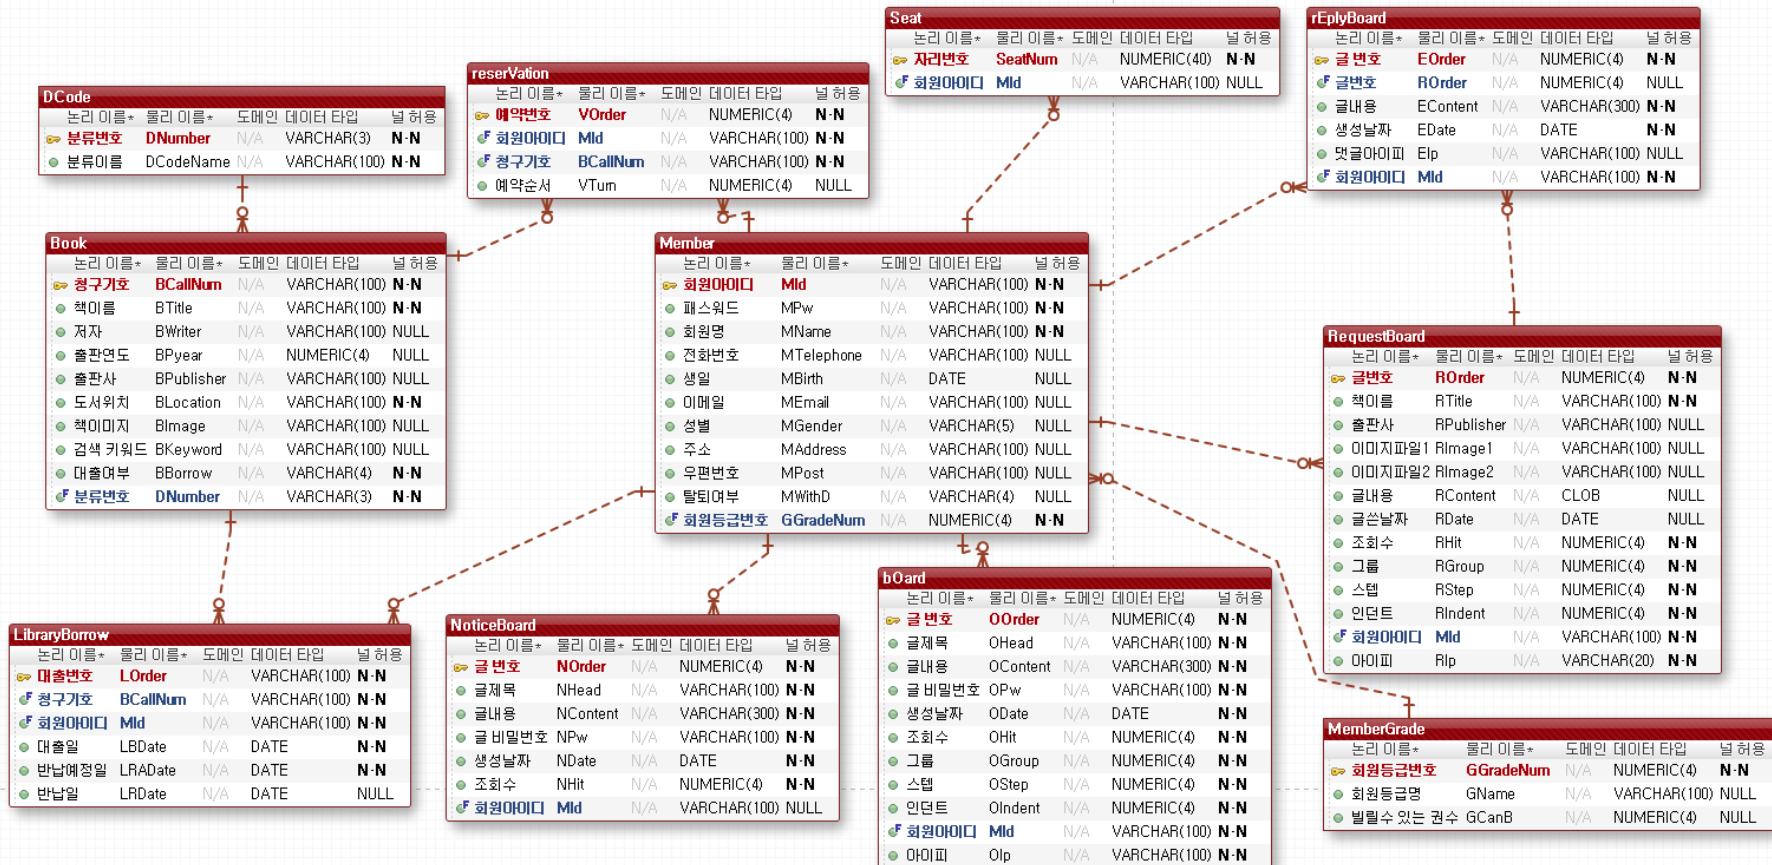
DCode

| 논리 이름 | 물리 이름 | 도메인 | 데이터 타입 | 널 허용 |
|---|---|---|---|---|
| 분류번호 | DNumber | N/A | VARCHAR(3) | N-N |
| 분류이름 | DCodeName | N/A | VARCHAR(100) | N-N |

reserVation

| 논리 이름 | 물리 이름 | 도메인 | 데이터 타입 | 널 허용 |
|---|---|---|---|---|
| 예약번호 | VOrder | N/A | NUMERIC(4) | N-N |
| 회원아이디 | MId | N/A | VARCHAR(100) | N-N |
| 청구기호 | BCallNum | N/A | VARCHAR(100) | N-N |
| 예약순서 | VTurn | N/A | NUMERIC(4) | NULL |

Seat

| 논리 이름 | 물리 이름 | 도메인 | 데이터 타입 | 널 허용 |
|---|---|---|---|---|
| 자리번호 | SeatNum | N/A | NUMERIC(40) | N-N |
| 회원아이디 | MId | N/A | VARCHAR(100) | NULL |

rEplyBoard

| 논리 이름 | 물리 이름 | 도메인 | 데이터 타입 | 널 허용 |
|---|---|---|---|---|
| 글 번호 | EOrder | N/A | NUMERIC(4) | N-N |
| 글번호 | ROrder | N/A | NUMERIC(4) | NULL |
| 글내용 | EContent | N/A | VARCHAR(300) | N-N |
| 생성날짜 | EDate | N/A | DATE | N-N |
| 댓글아이피 | EIp | N/A | VARCHAR(100) | NULL |
| 회원아이디 | MId | N/A | VARCHAR(100) | N-N |

Book

| 논리 이름 | 물리 이름 | 도메인 | 데이터 타입 | 널 허용 |
|---|---|---|---|---|
| 청구기호 | BCallNum | N/A | VARCHAR(100) | N-N |
| 책이름 | BTitle | N/A | VARCHAR(100) | N-N |
| 저자 | BWriter | N/A | VARCHAR(100) | NULL |
| 출판연도 | BPyear | N/A | NUMERIC(4) | NULL |
| 출판사 | BPublisher | N/A | VARCHAR(100) | NULL |
| 도서위치 | BLocation | N/A | VARCHAR(100) | N-N |
| 책이미지 | BImage | N/A | VARCHAR(100) | NULL |
| 검색 키워드 | BKeyword | N/A | VARCHAR(100) | NULL |
| 대출여부 | BBorrow | N/A | VARCHAR(4) | N-N |
| 분류번호 | DNumber | N/A | VARCHAR(3) | N-N |

Member

| 논리 이름 | 물리 이름 | 도메인 | 데이터 타입 | 널 허용 |
|---|---|---|---|---|
| 회원아이디 | MId | N/A | VARCHAR(100) | N-N |
| 패스워드 | MPw | N/A | VARCHAR(100) | N-N |
| 회원명 | MName | N/A | VARCHAR(100) | N-N |
| 전화번호 | MTelephone | N/A | VARCHAR(100) | NULL |
| 생일 | MBirth | N/A | DATE | NULL |
| 이메일 | MEmail | N/A | VARCHAR(100) | NULL |
| 성별 | MGender | N/A | VARCHAR(5) | NULL |
| 주소 | MAddress | N/A | VARCHAR(100) | NULL |
| 우편번호 | MPost | N/A | VARCHAR(100) | NULL |
| 탈퇴여부 | MWithD | N/A | VARCHAR(4) | NULL |
| 회원등급번호 | GGradeNum | N/A | NUMERIC(4) | N-N |

RequestBoard

| 논리 이름 | 물리 이름 | 도메인 | 데이터 타입 | 널 허용 |
|---|---|---|---|---|
| 글번호 | ROrder | N/A | NUMERIC(4) | N-N |
| 책이름 | RTitle | N/A | VARCHAR(100) | N-N |
| 출판사 | RPublisher | N/A | VARCHAR(100) | NULL |
| 이미지파일1 | RImage1 | N/A | VARCHAR(100) | NULL |
| 이미지파일2 | RImage2 | N/A | VARCHAR(100) | NULL |
| 글내용 | RContent | N/A | CLOB | NULL |
| 글쓴날자 | RDate | N/A | DATE | NULL |
| 조회수 | RHit | N/A | NUMERIC(4) | N-N |
| 그룹 | RGroup | N/A | NUMERIC(4) | N-N |
| 스텝 | RStep | N/A | NUMERIC(4) | N-N |
| 인덴트 | RIndent | N/A | NUMERIC(4) | N-N |
| 회원아이디 | MId | N/A | VARCHAR(100) | N-N |
| 아이피 | RIp | N/A | VARCHAR(20) | N-N |

LibraryBorrow

| 논리 이름 | 물리 이름 | 도메인 | 데이터 타입 | 널 허용 |
|---|---|---|---|---|
| 대출번호 | LOrder | N/A | VARCHAR(100) | N-N |
| 청구기호 | BCallNum | N/A | VARCHAR(100) | N-N |
| 회원아이디 | MId | N/A | VARCHAR(100) | N-N |
| 대출일 | LBDate | N/A | DATE | N-N |
| 반납예정일 | LRADate | N/A | DATE | N-N |
| 반납일 | LRDate | N/A | DATE | NULL |

NoticeBoard

| 논리 이름 | 물리 이름 | 도메인 | 데이터 타입 | 널 허용 |
|---|---|---|---|---|
| 글 번호 | NOrder | N/A | NUMERIC(4) | N-N |
| 글제목 | NHead | N/A | VARCHAR(100) | N-N |
| 글내용 | NContent | N/A | VARCHAR(300) | N-N |
| 글 비밀번호 | NPw | N/A | VARCHAR(100) | N-N |
| 생성날짜 | NDate | N/A | DATE | N-N |
| 조회수 | NHit | N/A | NUMERIC(4) | N-N |
| 회원아이디 | MId | N/A | VARCHAR(100) | NULL |

bOard

| 논리 이름 | 물리 이름 | 도메인 | 데이터 타입 | 널 허용 |
|---|---|---|---|---|
| 글 번호 | OOrder | N/A | NUMERIC(4) | N-N |
| 글제목 | OHead | N/A | VARCHAR(100) | N-N |
| 글내용 | OContent | N/A | VARCHAR(300) | N-N |
| 글 비밀번호 | OPw | N/A | VARCHAR(100) | N-N |
| 생성날자 | ODate | N/A | DATE | N-N |
| 조회수 | OHit | N/A | NUMERIC(4) | N-N |
| 그룹 | OGroup | N/A | NUMERIC(4) | N-N |
| 스텝 | OStep | N/A | NUMERIC(4) | N-N |
| 인덴트 | OIndent | N/A | NUMERIC(4) | N-N |
| 회원아이디 | MId | N/A | VARCHAR(100) | N-N |
| 아이피 | OIp | N/A | VARCHAR(100) | N-N |

MemberGrade

| 논리 이름 | 물리 이름 | 도메인 | 데이터 타입 | 널 허용 |
|---|---|---|---|---|
| 회원등급번호 | GGradeNum | N/A | NUMERIC(4) | N-N |
| 회원등급명 | GName | N/A | VARCHAR(100) | NULL |
| 빌릴수 있는 권수 | GCanB | N/A | NUMERIC(4) | NULL |